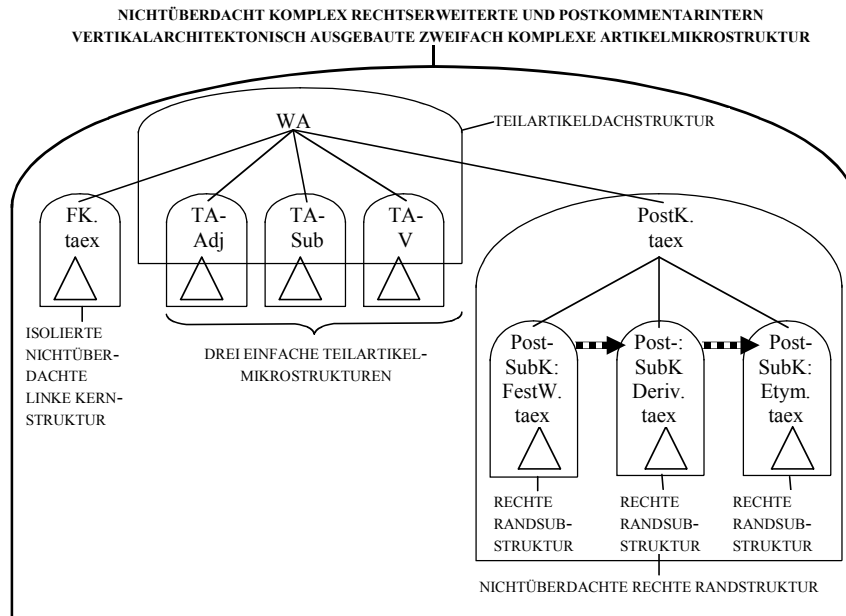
NICHTÜBERDACHT KOMPLEX RECHTSERWEITERTE UND POSTKOMMENTARINTERN VERTIKALARCHITEKTONISCH AUSGEBAUTE ZWEIFACH KOMPLEXE ARTIKELMIKROSTRUKTUR

WA

TEILARTIKELDACHSTRUKTUR

FK. taex

TA- Adj

TA- Sub

TA- V

PostK. taex

ISOLIERTE NICHTÜBERDACHTE LINKE KERNSTRUKTUR

DREI EINFACHE TEILARTIKELMIKROSTRUKTUREN

Post- SubK: FestW. taex

Post-: SubK Deriv. taex

Post- SubK: Etym. taex

RECHTE RANDSUBSTRUKTUR

RECHTE RANDSUBSTRUKTUR

RECHTE RANDSUBSTRUKTUR

NICHTÜBERDACHTE RECHTE RANDSTRUKTUR